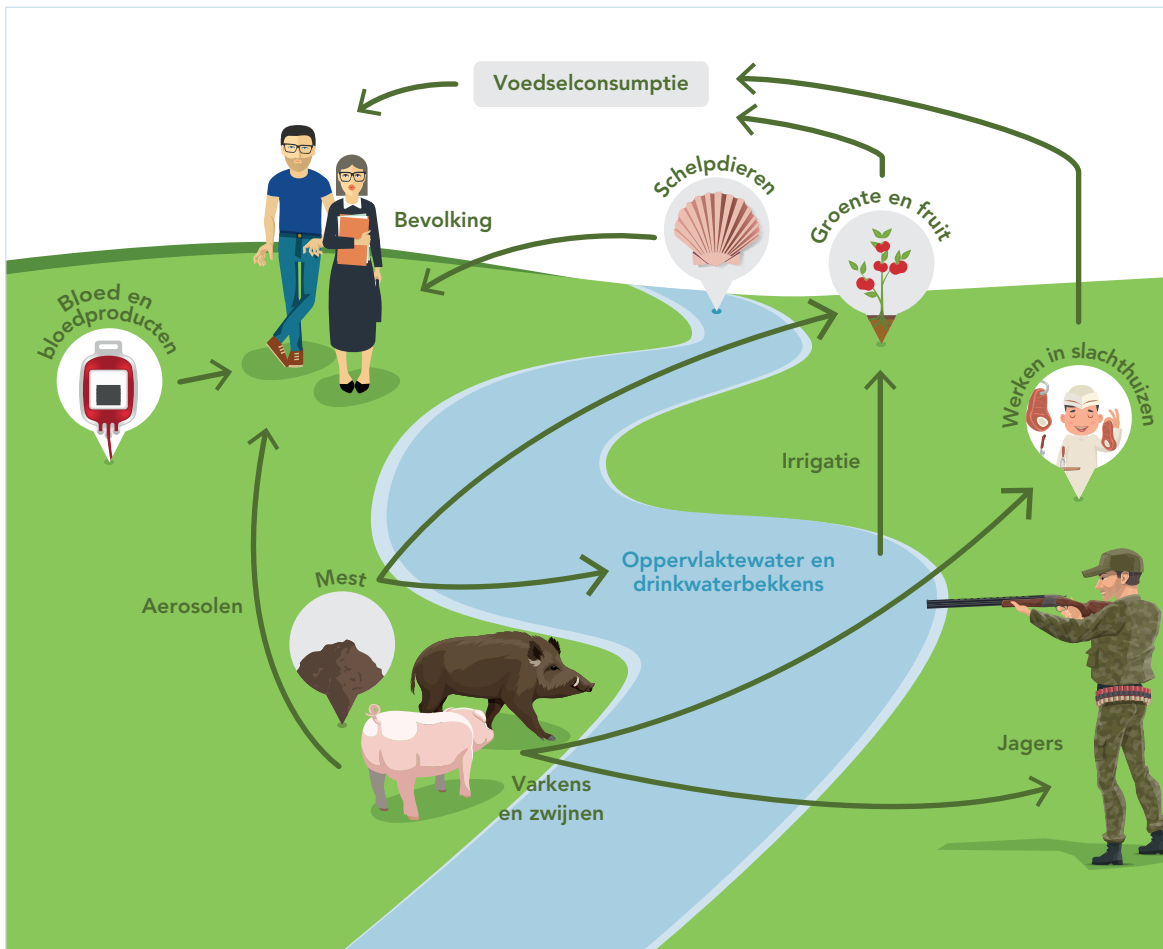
Voedselconsumptie

Bevolking

Schelpdieren

Groente en fruit

Bloed en bloedproducten

Werken in slachthuizen

Irrigatie

Mest

Oppervlaktewater en drinkwaterbekkens

Aerosolen

Jagers

Varkens en zwijnen